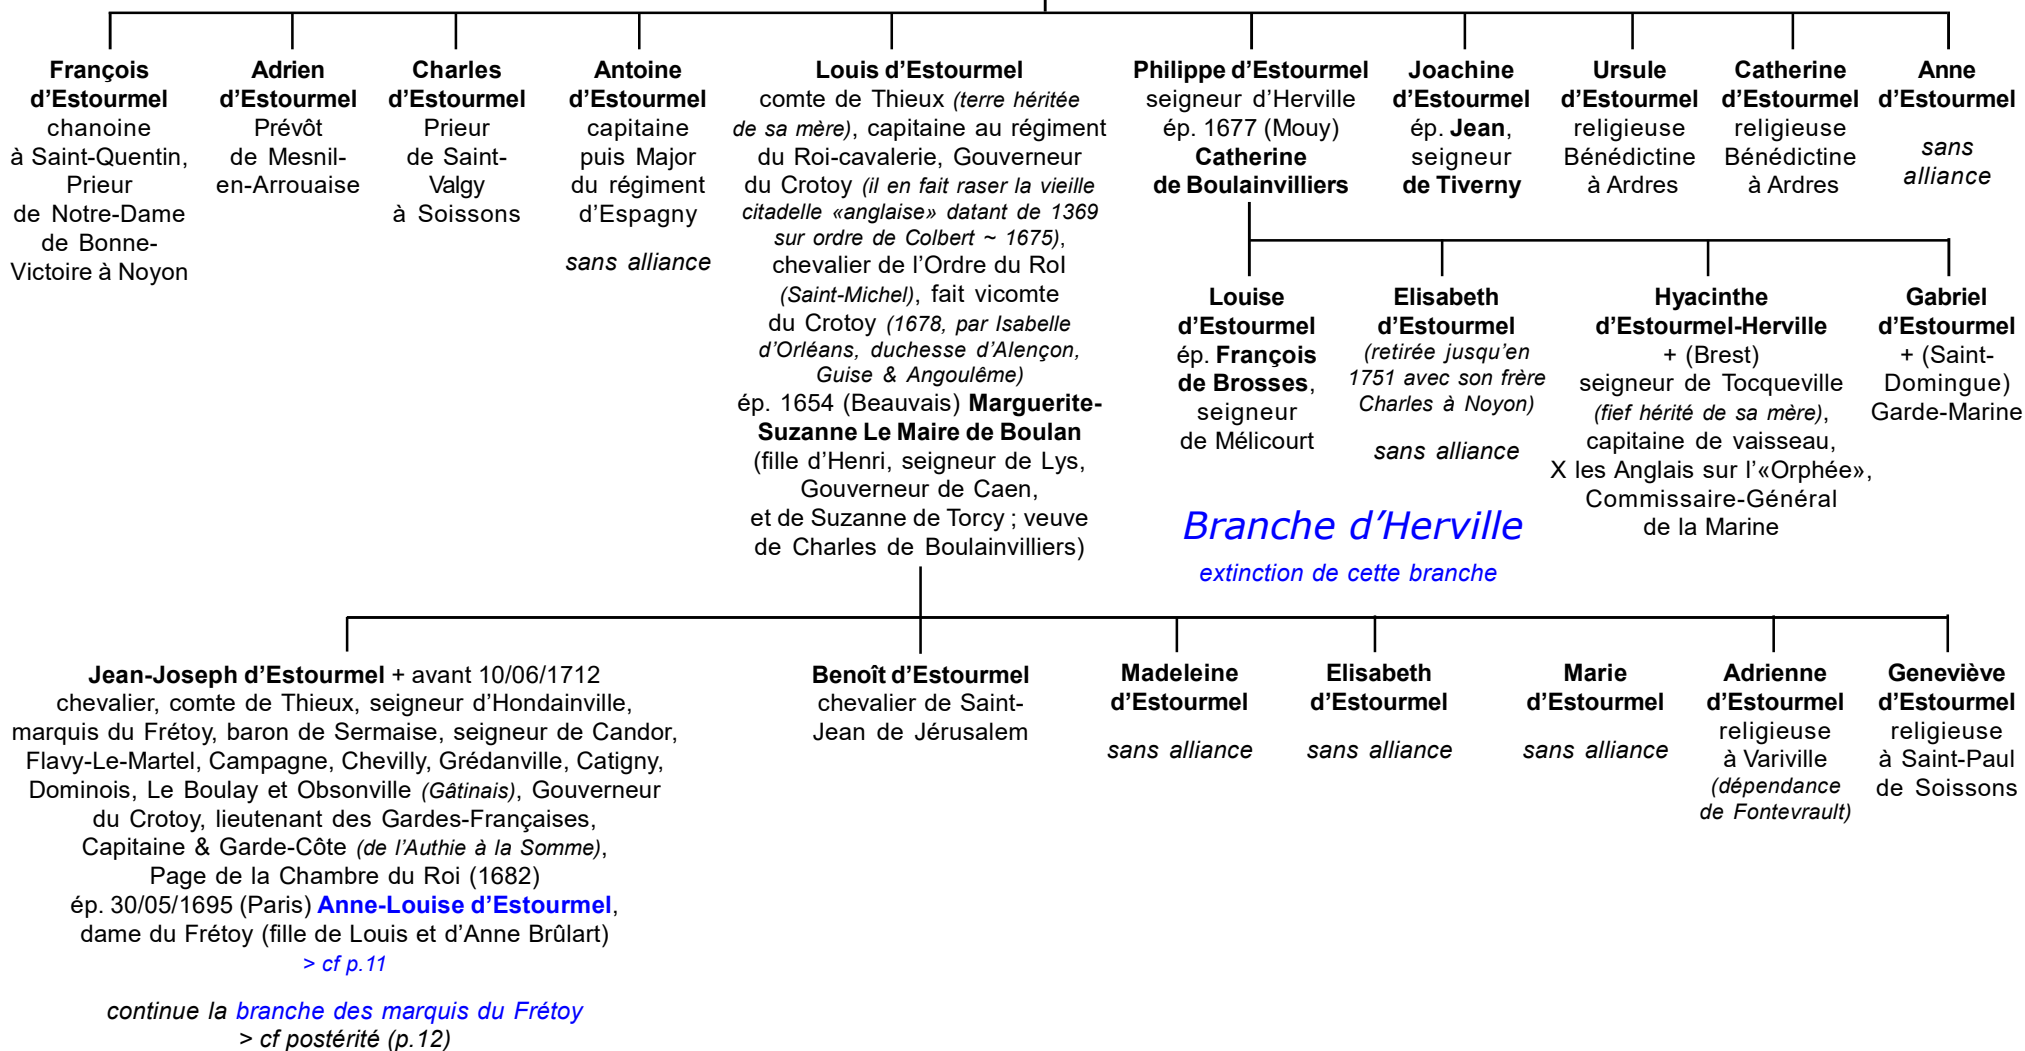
**François d'Estourmel**
chanoine à Saint-Quentin, Prieur de Notre-Dame de Bonne-Victoire à Noyon

**Adrien d'Estourmel**
Prévôt de Mesnil-en-Arrouaise

**Charles d'Estourmel**
Prieur de Saint-Valgy à Soissons

**Antoine d'Estourmel**
capitaine puis Major du régiment d'Espagny

*sans alliance*

**Louis d'Estourmel**
comte de Thieux *(terre héritée de sa mère)*, capitaine au régiment du Roi-cavalerie, Gouverneur du Crotoy *(il en fait raser la vieille citadelle «anglaise» datant de 1369 sur ordre de Colbert ~ 1675)*, chevalier de l'Ordre du RoI *(Saint-Michel)*, fait vicomte du Crotoy *(1678, par Isabelle d'Orléans, duchesse d'Alençon, Guise & Angoulême)*
ép. 1654 (Beauvais) **Marguerite-Suzanne Le Maire de Boulan**
(fille d'Henri, seigneur de Lys, Gouverneur de Caen, et de Suzanne de Torcy ; veuve de Charles de Boulainvilliers)

**Philippe d'Estourmel**
seigneur d'Herville
ép. 1677 (Mouy) **Catherine de Boulainvilliers**

**Joachine d'Estourmel**
ép. **Jean**, seigneur **de Tiverny**

**Ursule d'Estourmel**
religieuse Bénédictine à Ardres

**Catherine d'Estourmel**
religieuse Bénédictine à Ardres

**Anne d'Estourmel**
*sans alliance*

**Louise d'Estourmel**
ép. **François de Brosses**, seigneur de Mélicourt

**Elisabeth d'Estourmel**
*(retirée jusqu'en 1751 avec son frère Charles à Noyon)*

*sans alliance*

**Hyacinthe d'Estourmel-Herville**
+ (Brest)
seigneur de Tocqueville *(fief hérité de sa mère)*, capitaine de vaisseau, X les Anglais sur l'«Orphée», Commissaire-Général de la Marine

**Gabriel d'Estourmel**
+ (Saint-Domingue)
Garde-Marine

*Branche d'Herville*
*extinction de cette branche*

**Jean-Joseph d'Estourmel** + avant 10/06/1712
chevalier, comte de Thieux, seigneur d'Hondainville, marquis du Frétoy, baron de Sermaise, seigneur de Candor, Flavy-Le-Martel, Campagne, Chevilly, Grédanville, Catigny, Dominois, Le Boulay et Obsonville *(Gâtinais)*, Gouverneur du Crotoy, lieutenant des Gardes-Françaises, Capitaine & Garde-Côte *(de l'Authie à la Somme)*, Page de la Chambre du Roi (1682)
ép. 30/05/1695 (Paris) **Anne-Louise d'Estourmel**, dame du Frétoy (fille de Louis et d'Anne Brûlart)
*> cf p.11*

*continue la branche des marquis du Frétoy*
*> cf postérité (p.12)*

**Benoît d'Estourmel**
chevalier de Saint-Jean de Jérusalem

**Madeleine d'Estourmel**
*sans alliance*

**Elisabeth d'Estourmel**
*sans alliance*

**Marie d'Estourmel**
*sans alliance*

**Adrienne d'Estourmel**
religieuse à Variville *(dépendance de Fontevrault)*

**Geneviève d'Estourmel**
religieuse à Saint-Paul de Soissons